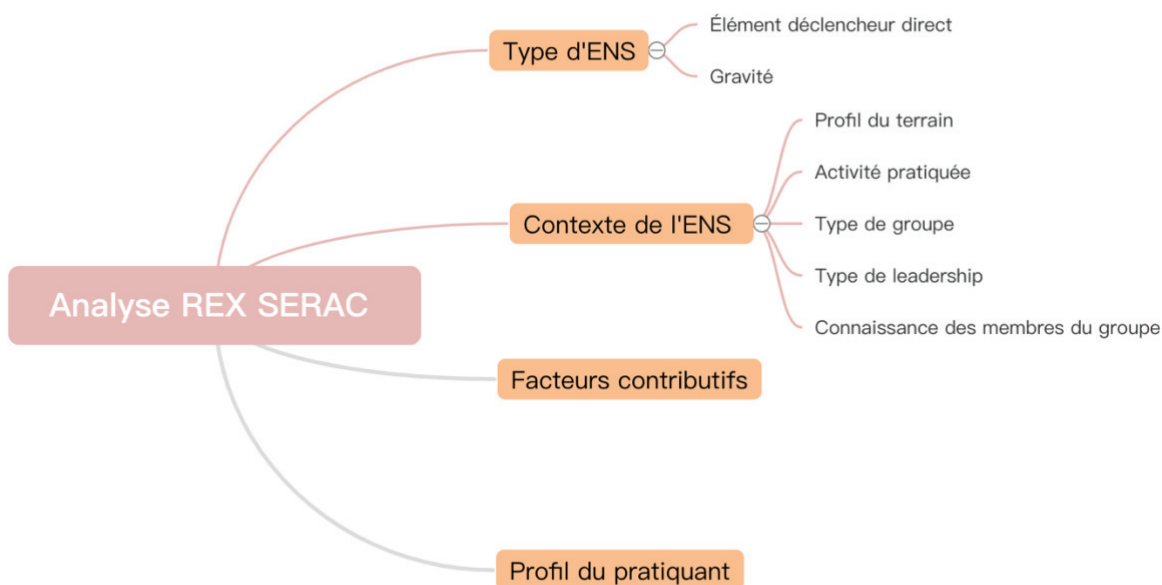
Analyse REX SERAC

Type d'ENS

Élément déclencheur direct

Gravité

Contexte de l'ENS

Profil du terrain

Activité pratiquée

Type de groupe

Type de leadership

Connaissance des membres du groupe

Facteurs contributifs

Profil du pratiquant